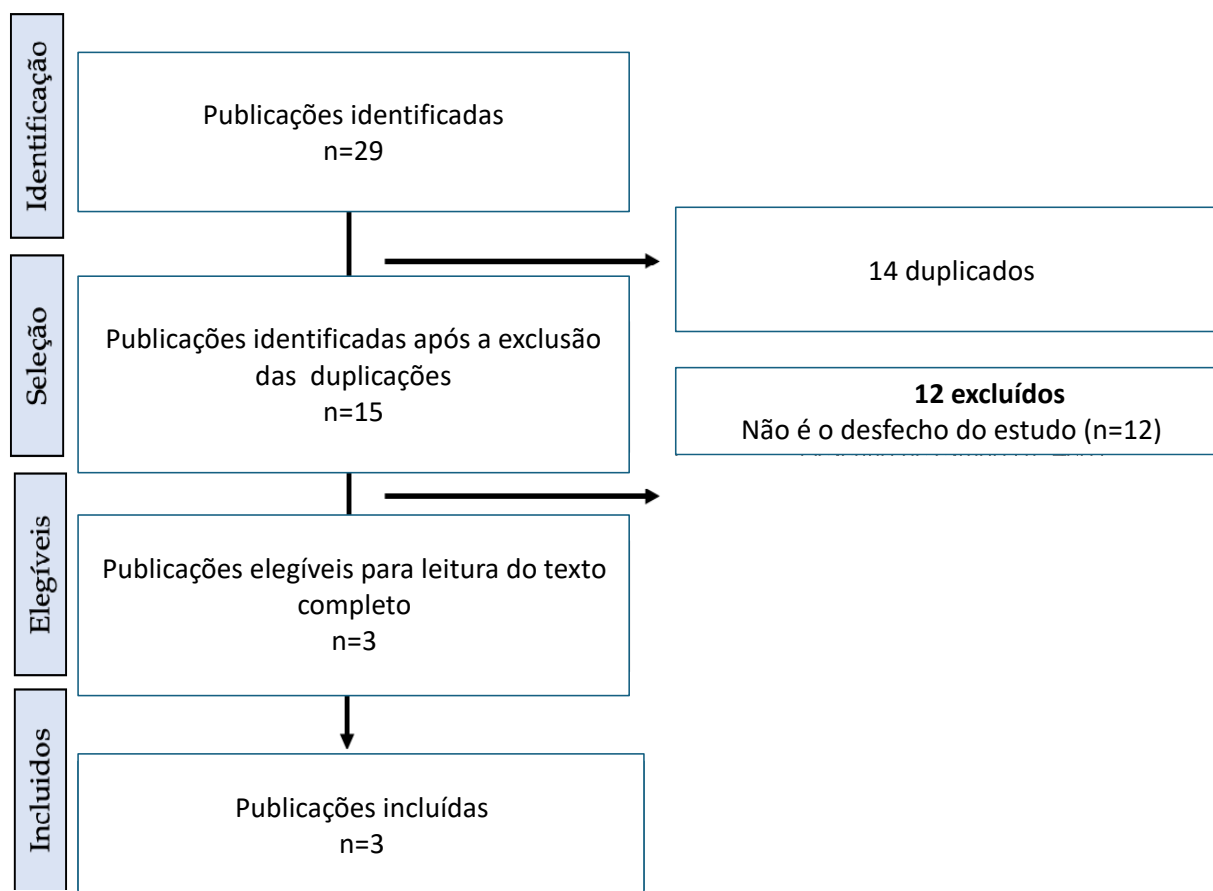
Identificação

Publicações identificadas
n=29

14 duplicados

Seleção

Publicações identificadas após a exclusão das duplicações
n=15

**12 excluídos**
Não é o desfecho do estudo (n=12)

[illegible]

Elegíveis

Publicações elegíveis para leitura do texto completo
n=3

Incluidos

Publicações incluídas
n=3